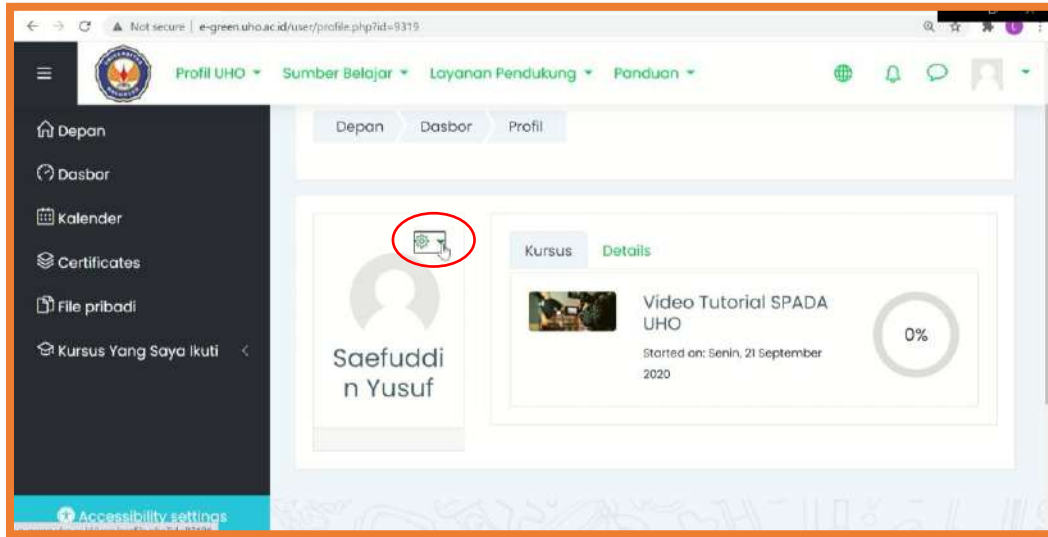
Not secure | e-green.uho.ac.id/user/profile.php?id=9319

Profil UHO ▾ Sumber Belajar ▾ Layanan Pendukung ▾ Panduan ▾

Depan

Dasbor

Kalender

Certificates

File pribadi

Kursus Yang Saya Ikuti

Depan Dasbor Profil

Saefuddin Yusuf

Kursus Details

Video Tutorial SPADA UHO

Started on: Senin, 21 September 2020

0%

Accessibility settings